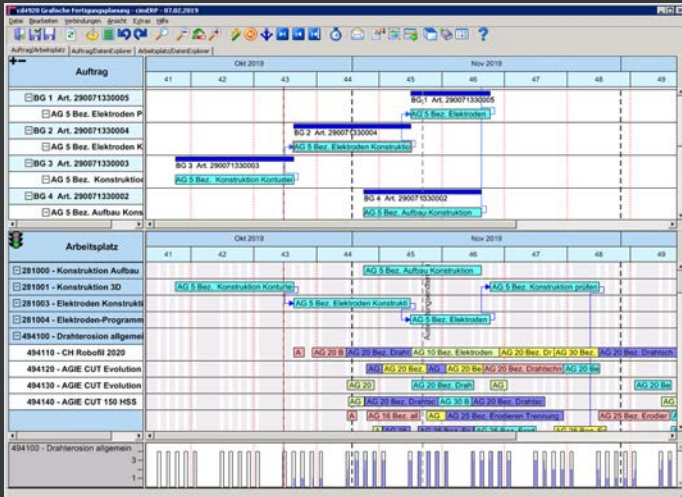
cd4920 Grafische Fertigungsplanung - cimERP - 07.02.2019

Datei Bearbeiten Verbindungen Ansicht Extras Hilfe

Auftrag/Arbeitsplatz | AuftragDatenExplorer | ArbeitsplatzDatenExplorer

Auftrag

Okt 2019 | Nov 2019

41 42 43 44 45 46 47 48 49

BG 1 Art. 290071330005
AG 5 Bez. Elektroden P
BG 2 Art. 290071330004
AG 5 Bez. Elektroden K
BG 3 Art. 290071330003
AG 5 Bez. Konstruktion
BG 4 Art. 290071330002
AG 5 Bez. Aufbau Kons

BG 1 Art. 290071330005
AG 5 Bez. Elektroden
BG 2 Art. 290071330004
AG 5 Bez. Elektroden Konstruktio
BG 3 Art. 290071330003
AG 5 Bez. Konstruktion Konturie
BG 4 Art. 290071330002
AG 5 Bez. Aufbau Konstruktion

Arbeitsplatz

Okt 2019 | Nov 2019

41 42 43 44 45 46 47 48 49

281000 - Konstruktion Aufbau
281001 - Konstruktion 3D
281003 - Elektroden Konstrukti
281004 - Elektroden-Programm
494000 - Drahterosion allgemei
494110 - CH Robofil 2020
494120 - AGIE CUT Evolution
494130 - AGIE CUT Evolution
494140 - AGIE CUT 150 HSS

AG 5 Bez. Aufbau Konstruktion
AG 5 Bez. Konstruktion Konturie
AG 5 Bez. Konstruktion prüfen
AG 5 Bez. Elektroden Konstruktio
AG 5 Bez. Elektroden
A | AG 20 B | AG 20 Bez. Draht | AG 10 Bez. Elektroden | AG 20 Bez. Dr | AG 30 Bez. | AG 20 Bez. Drahtsch
AG | AG 20 Bez. | AG | AG 20 Be | AG 20 Bez. Drahtsch | AG 20 Be
AG 20 | AG 20 Bez. Drah | AG | AG 20 Bez
AG | AG 20 Bez. Drahtso | AG 30 B | AG 20 Bez. Drahtsc
A | AG 16 Bez. all | AG | AG 25 Bez. Erodieren Trennung | AG 25 Bez. Erodier

494100 - Drahterosion allgemein
3
1